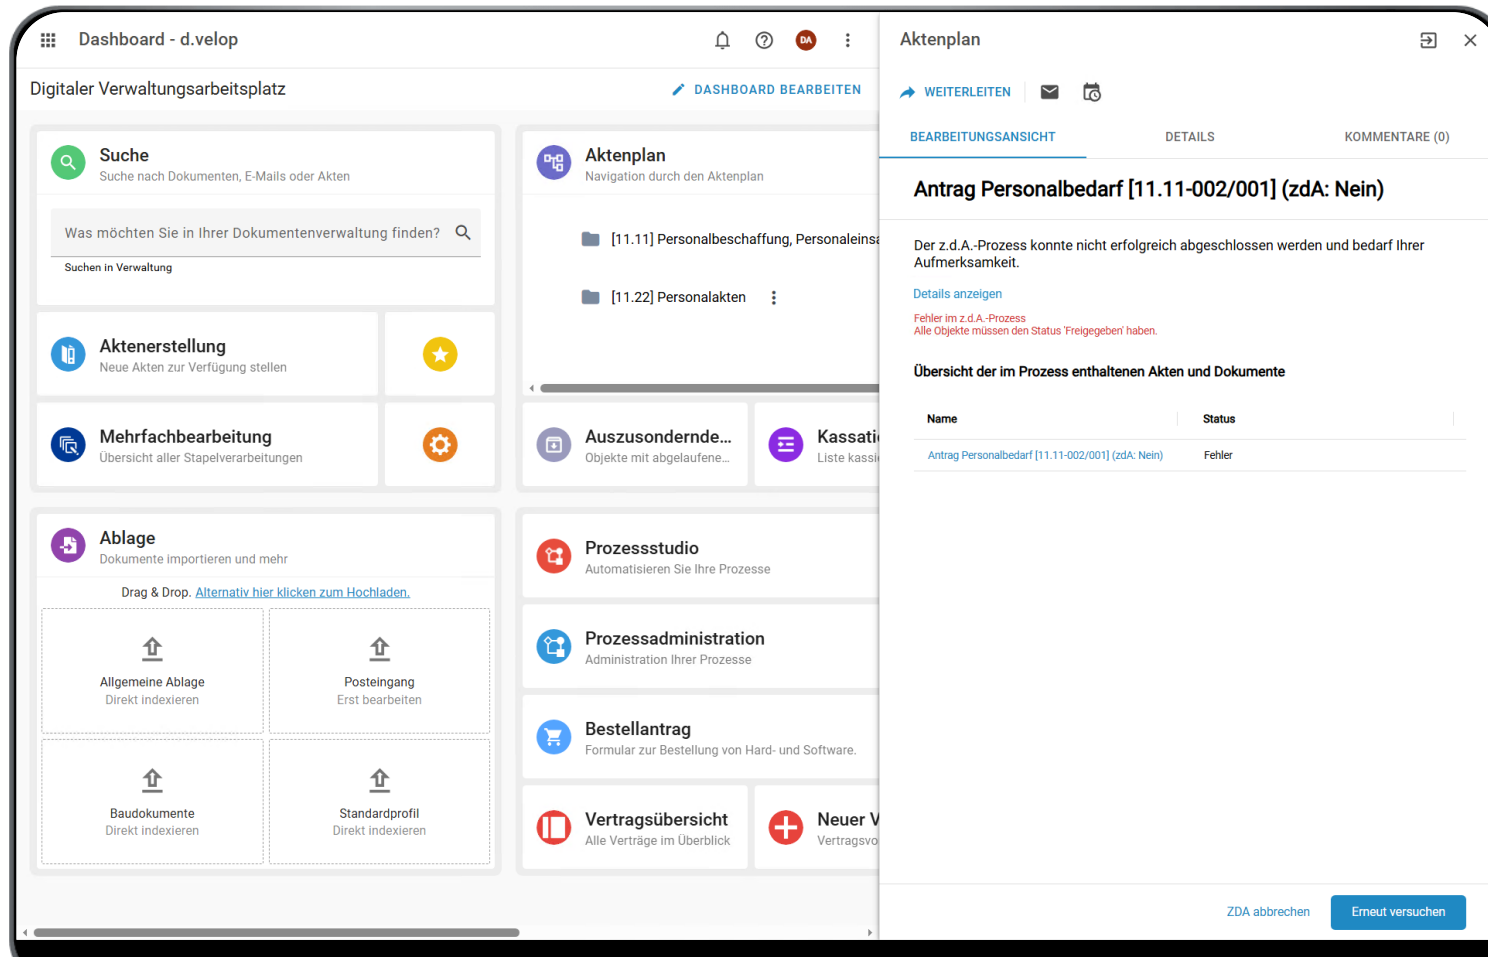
Dashboard - d.velop

DA

Digitaler Verwaltungsarbeitsplatz

DASHBOARD BEARBEITEN

Suche
Suche nach Dokumenten, E-Mails oder Akten

Was möchten Sie in Ihrer Dokumentenverwaltung finden?

Suchen in Verwaltung

Aktenerstellung
Neue Akten zur Verfügung stellen

Mehrfachbearbeitung
Übersicht aller Stapelverarbeitungen

Ablage
Dokumente importieren und mehr

Drag & Drop. Alternativ hier klicken zum Hochladen.

Allgemeine Ablage
Direkt indexieren

Posteingang
Erst bearbeiten

Baudokumente
Direkt indexieren

Standardprofil
Direkt indexieren

Aktenplan
Navigation durch den Aktenplan

[11.11] Personalbeschaffung, Personaleins

[11.22] Personalakten

Auszusondernde...
Objekte mit abgelaufene...

Kassati
Liste kassi

Prozessstudio
Automatisieren Sie Ihre Prozesse

Prozessadministration
Administration Ihrer Prozesse

Bestellantrag
Formular zur Bestellung von Hard- und Software.

Vertragsübersicht
Alle Verträge im Überblick

Neuer V
Vertragsvo

Aktenplan

WEITERLEITEN

BEARBEITUNGSANSICHT

DETAILS

KOMMENTARE (0)

Antrag Personalbedarf [11.11-002/001] (zdA: Nein)

Der z.d.A.-Prozess konnte nicht erfolgreich abgeschlossen werden und bedarf Ihrer Aufmerksamkeit.

Details anzeigen

Fehler im z.d.A.-Prozess
Alle Objekte müssen den Status 'Freigegeben' haben.

Übersicht der im Prozess enthaltenen Akten und Dokumente

| Name | Status |
|---|---|
| Antrag Personalbedarf [11.11-002/001] (zdA: Nein) | Fehler |

ZDA abbrechen

Erneut versuchen